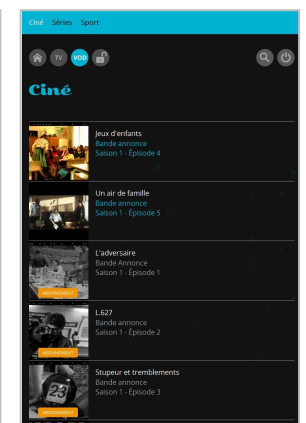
Ciné Séries Sport

TV VOD

Ciné

Jeux d'enfants
Bande annonce
Saison 1 - Épisode 4

Un air de famille
Bande annonce
Saison 1 - Épisode 5

ABONNEMENT
L'adversaire
Bande Annonce
Saison 1 - Épisode 1

ABONNEMENT
L.627
Bande annonce
Saison 1 - Épisode 2

ABONNEMENT
Stupeur et tremblements
Bande annonce
Saison 1 - Épisode 3